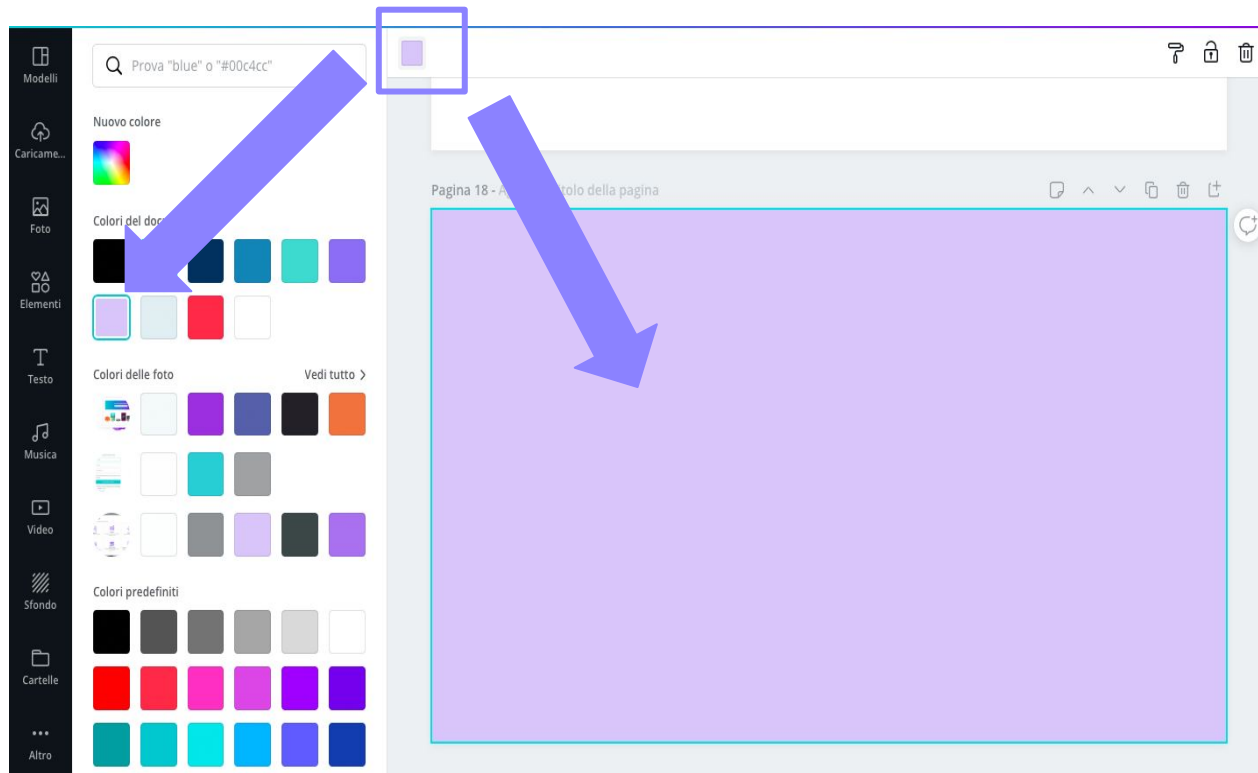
Modelli

Caricame...

Foto

Elementi

Testo

Musica

Video

Sfondo

Cartelle

Altro

Prova "blue" o "#00c4cc"

Nuovo colore

Colori del doc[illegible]

Colori delle foto

Vedi tutto >

Colori predefiniti

Pagina 18 - A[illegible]tolo della pagina